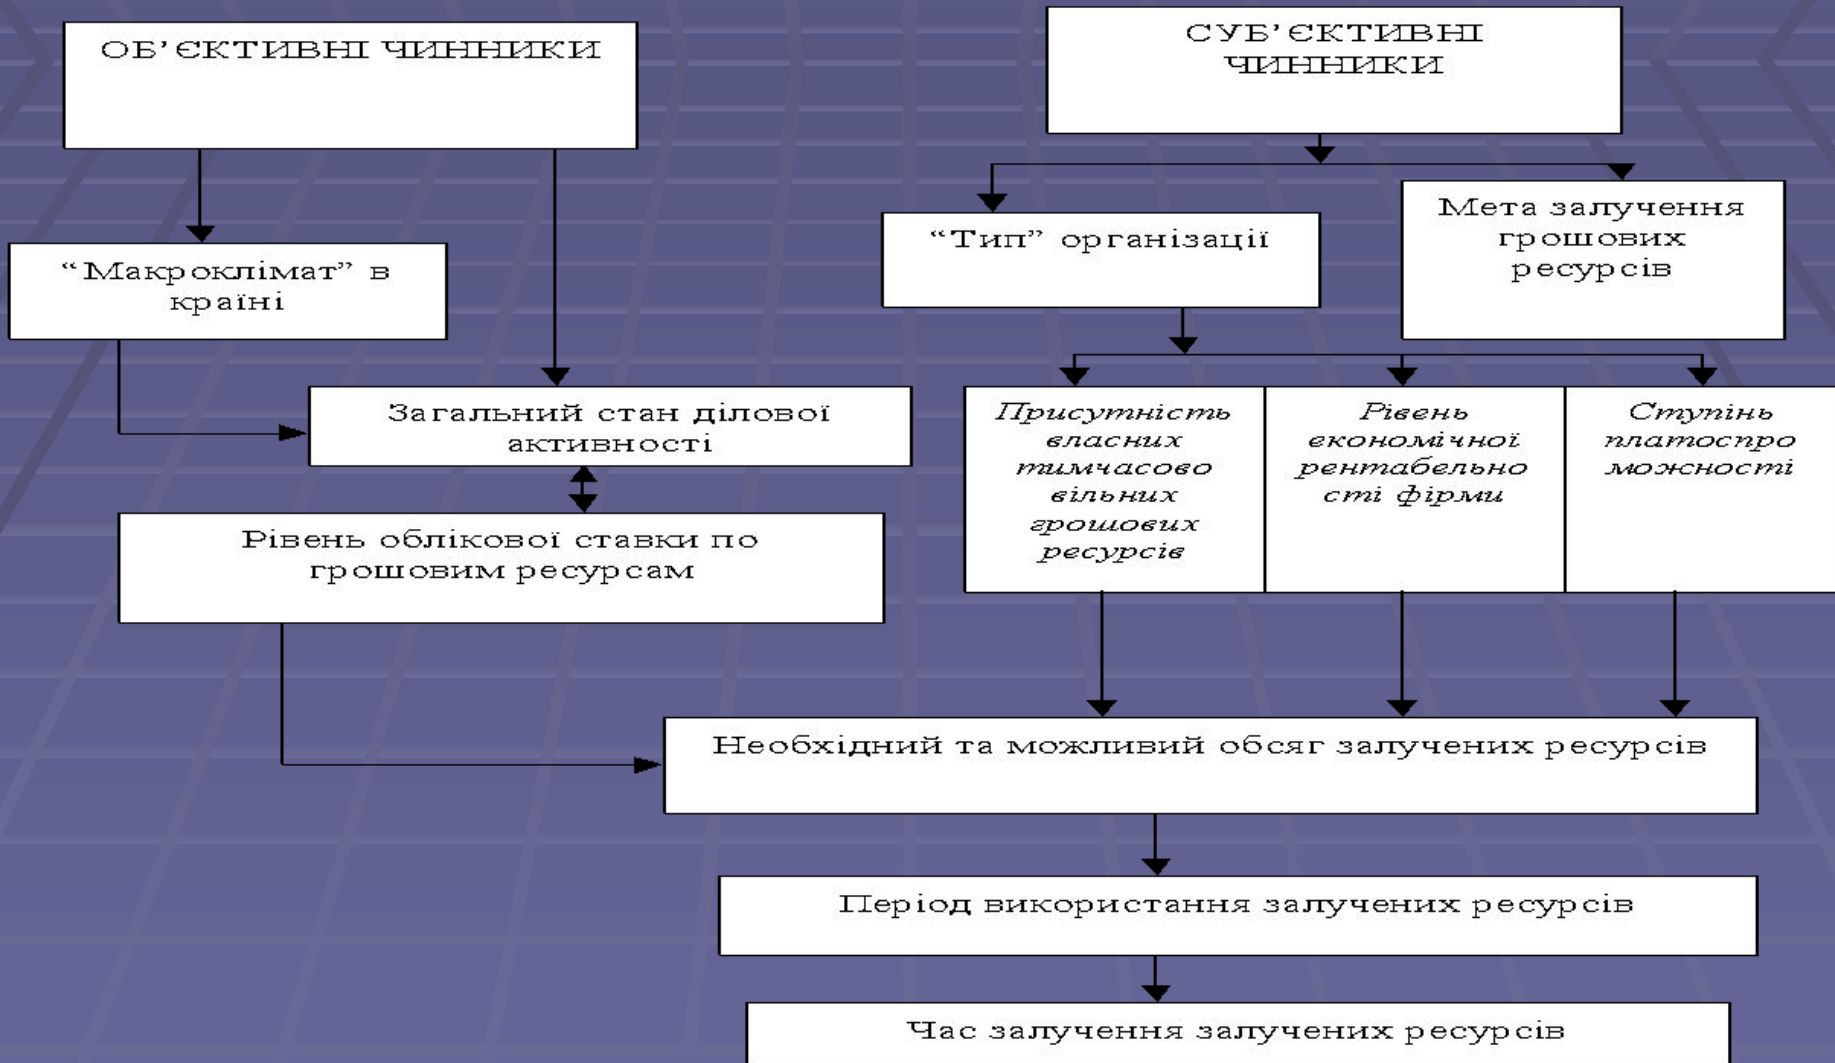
ОБ'ЄКТИВНІ ЧИННИКИ

СУБ'ЄКТИВНІ ЧИННИКИ

"Макроклімат" в країні

"Тип" організації

Мета залучення грошових ресурсів

Загальний стан ділової активності

Присутність власних тимчасово вільних грошових ресурсів

Рівень економічної рентабельності фірми

Ступінь платоспроможності

Рівень облікової ставки по грошовим ресурсам

Необхідний та можливий обсяг залучених ресурсів

Період використання залучених ресурсів

Час залучення залучених ресурсів